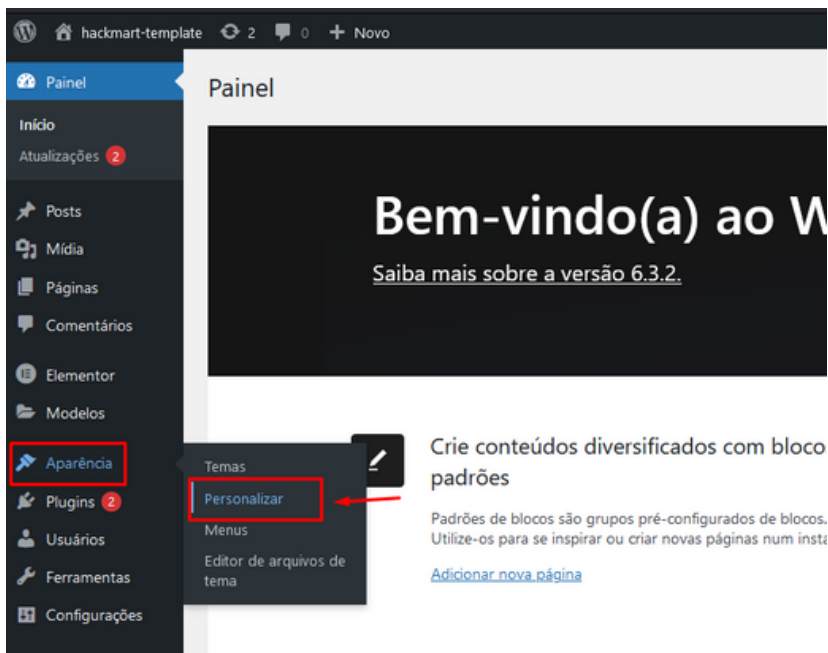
hackmart-template 2 0 + Novo

Painel

Início
Atualizações 2

Posts
Mídia
Páginas
Comentários
Elementor
Modelos
Aparência
Plugins 2
Usuários
Ferramentas
Configurações

Temas
Personalizar
Menus
Editor de arquivos de tema

Painel

Bem-vindo(a) ao W

Saiba mais sobre a versão 6.3.2.

Crie conteúdos diversificados com bloco padrões

Padrões de blocos são grupos pré-configurados de blocos. Utilize-os para se inspirar ou criar novas páginas num insta

Adicionar nova página